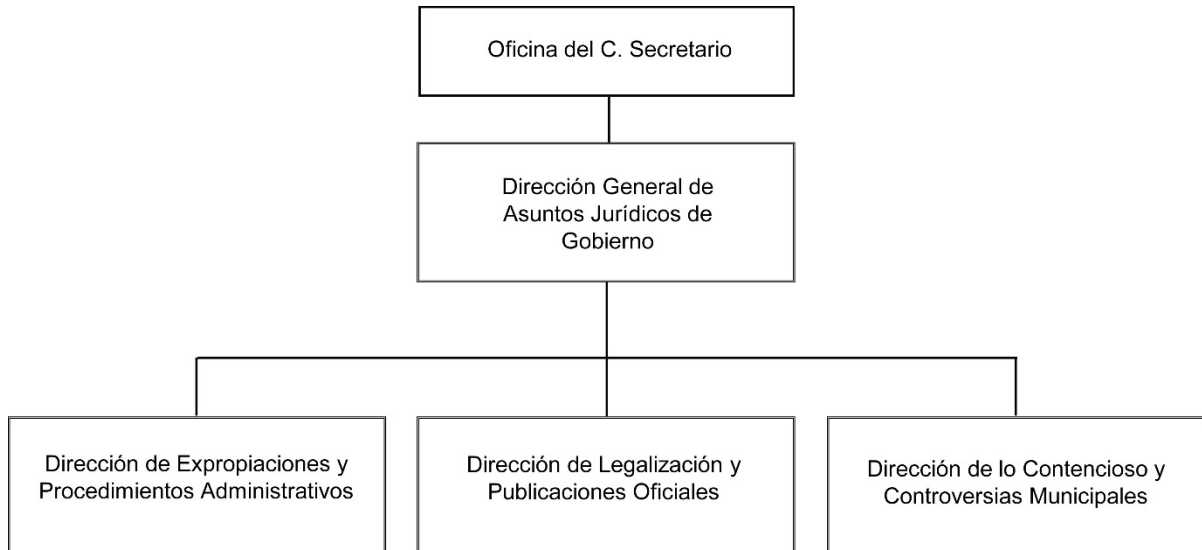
Oficina del C. Secretario

Dirección General de Asuntos Jurídicos de Gobierno

Dirección de Expropiaciones y Procedimientos Administrativos

Dirección de Legalización y Publicaciones Oficiales

Dirección de lo Contencioso y Controversias Municipales